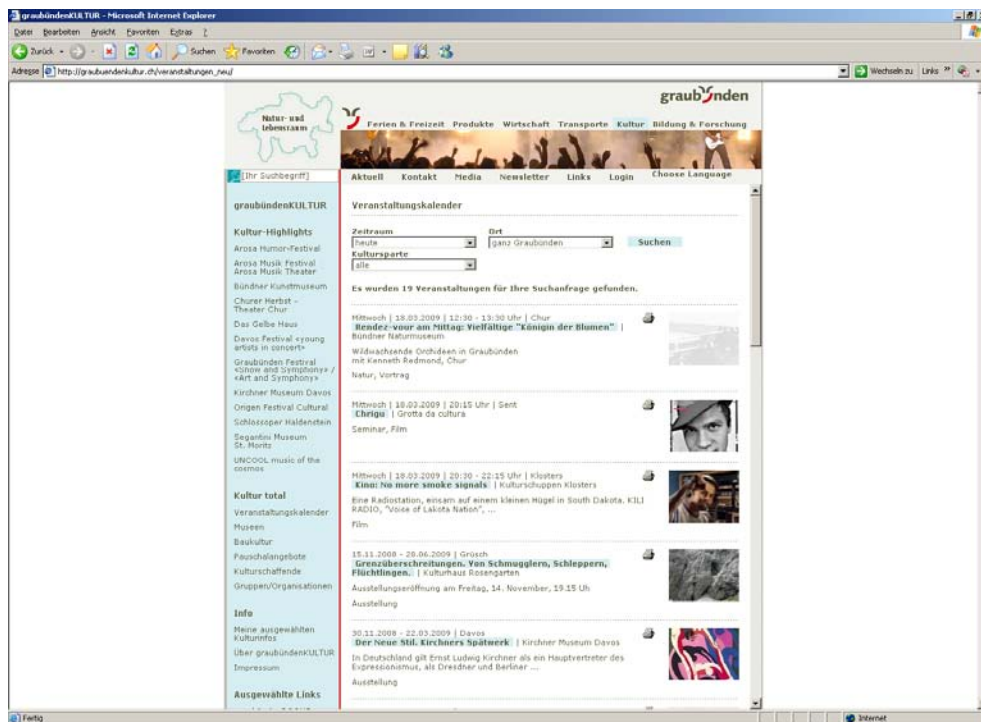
graubündenKULTUR - Microsoft Internet Explorer

Datei Bearbeiten Ansicht Favoriten Extras ?

Zurück Suchen Favoriten

Adresse http://graubuendenkultur.ch/veranstaltungen_neu/

Wechseln zu Links

Natur- und Lebensraum

graubünden

Ferien & Freizeit Produkte Wirtschaft Transporte Kultur Bildung & Forschung

[Ihr Suchbegriff]

Aktuell Kontakt Media Newsletter Links Login Choose Language

graubündenKULTUR

Kultur-Highlights

Arosa Humor-Festival

Arosa Musik Festival Arosa Musik Theater

Bündner Kunstmuseum

Churer Herbst - Theater Chur

Das Gelbe Haus

Davos Festival «young artists in concert»

Graubünden Festival «Snow and Symphony» / «Art and Symphony»

Kirchner Museum Davos

Origen Festival Cultural

Schlossoper Haldenstein

Segantini Museum St. Moritz

UNCOOL music of the cosmos

Kultur total

Veranstaltungskalender

Museen

Baukultur

Pauschalangebote

Kulturschaffende

Gruppen/Organisationen

Info

Meine ausgewählten Kulturinfos

Über graubündenKULTUR

Impressum

Ausgewählte Links

Veranstaltungskalender

Zeitraum
heute

Ort
ganz Graubünden

Suchen

Kultursparte
alle

Es wurden 19 Veranstaltungen für Ihre Suchanfrage gefunden.

Mittwoch | 18.03.2009 | 12:30 - 13:30 Uhr | Chur
Rendez-vour am Mittag: Vielfältige "Königin der Blumen" | Bündner Naturmuseum
Wildwachsende Orchideen in Graubünden mit Kenneth Redmond, Chur
Natur, Vortrag

Mittwoch | 18.03.2009 | 20:15 Uhr | Sent
Chrigu | Grotta da cultura
Seminar, Film

Mittwoch | 18.03.2009 | 20:30 - 22:15 Uhr | Klosters
Kino: No more smoke signals | Kulturschuppen Klosters
Eine Radiostation, einsam auf einem kleinen Hügel in South Dakota. KILI RADIO, "Voice of Lakota Nation", ...
Film

15.11.2008 - 28.06.2009 | Grüsch
Grenzüberschreitungen. Von Schmugglern, Schleppern, Flüchtlingen. | Kulturhaus Rosengarten
Ausstellungseröffnung am Freitag, 14. November, 19.15 Uh
Ausstellung

30.11.2008 - 22.03.2009 | Davos
Der Neue Stil. Kirchners Spätwerk | Kirchner Museum Davos
In Deutschland gilt Ernst Ludwig Kirchner als ein Hauptvertreter des Expressionismus, als Dresdner und Berliner ...
Ausstellung

Fertig

Internet